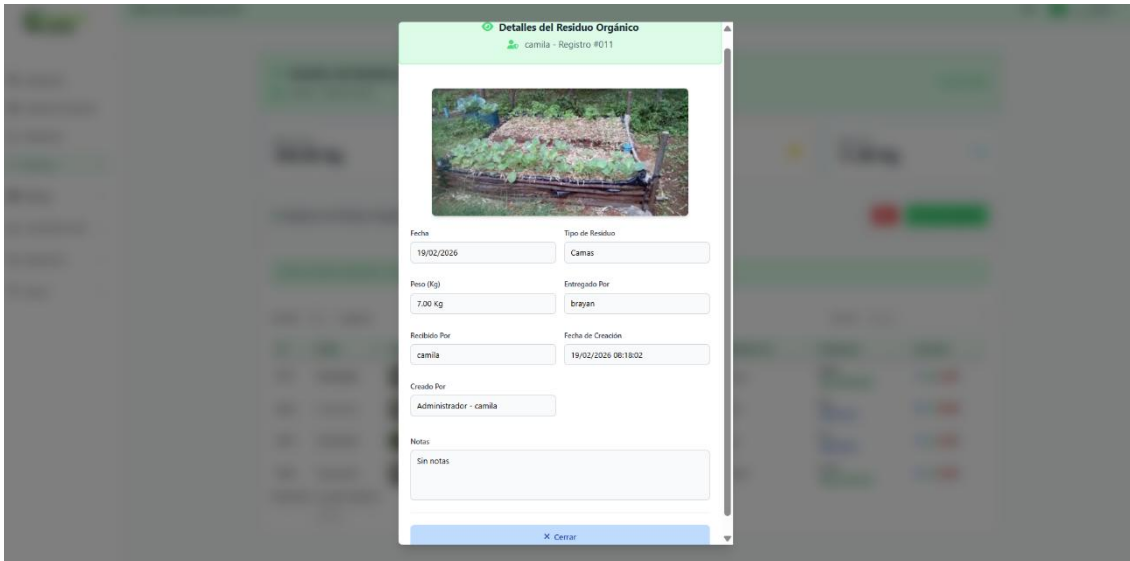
Detalles del Residuo Orgánico

camila - Registro #011

Fecha
19/02/2026

Tipo de Residuo
Camas

Peso (Kg)
7.00 Kg

Entregado Por
brayan

Recibido Por
camila

Fecha de Creación
19/02/2026 08:18:02

Creado Por
Administrador - camila

Notas
Sin notas

× Cerrar